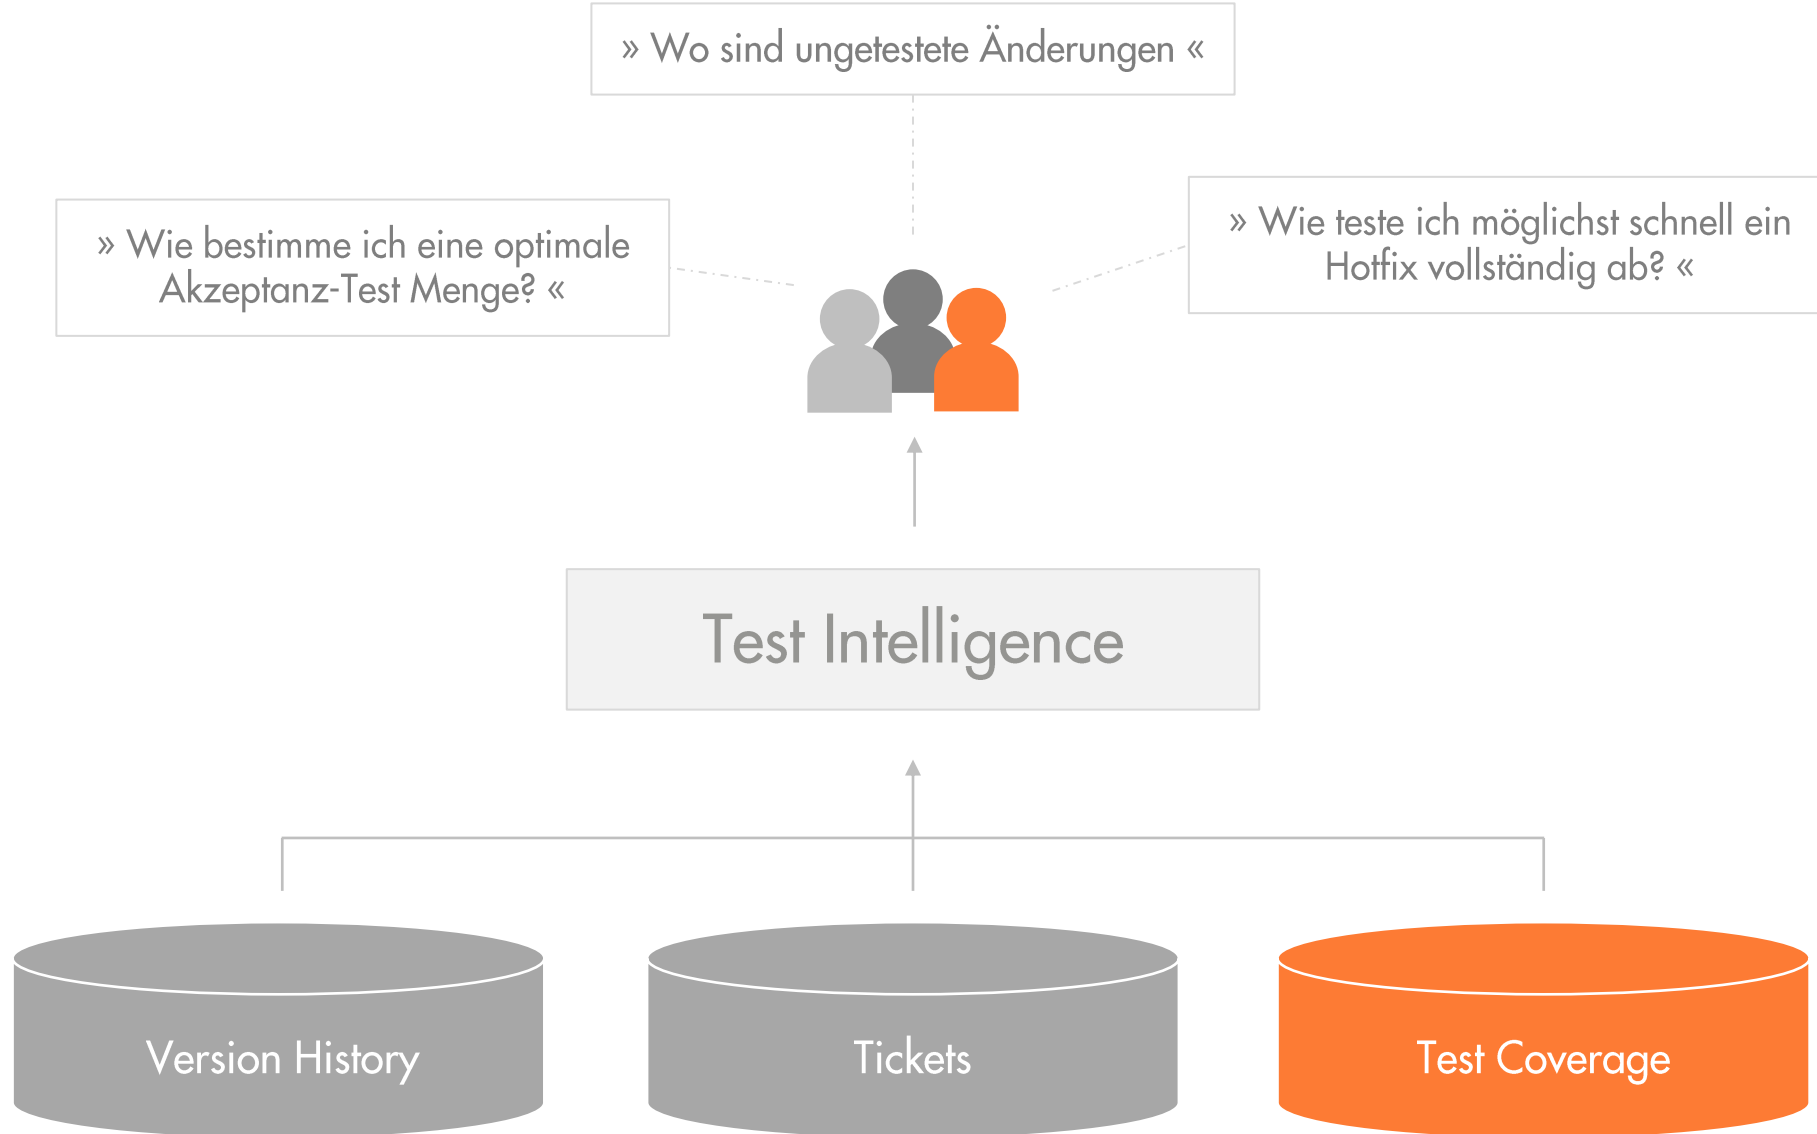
» Wo sind ungetestete Änderungen «

» Wie bestimme ich eine optimale Akzeptanz-Test Menge? «

» Wie teste ich möglichst schnell ein Hotfix vollständig ab? «

Test Intelligence

Version History

Tickets

Test Coverage